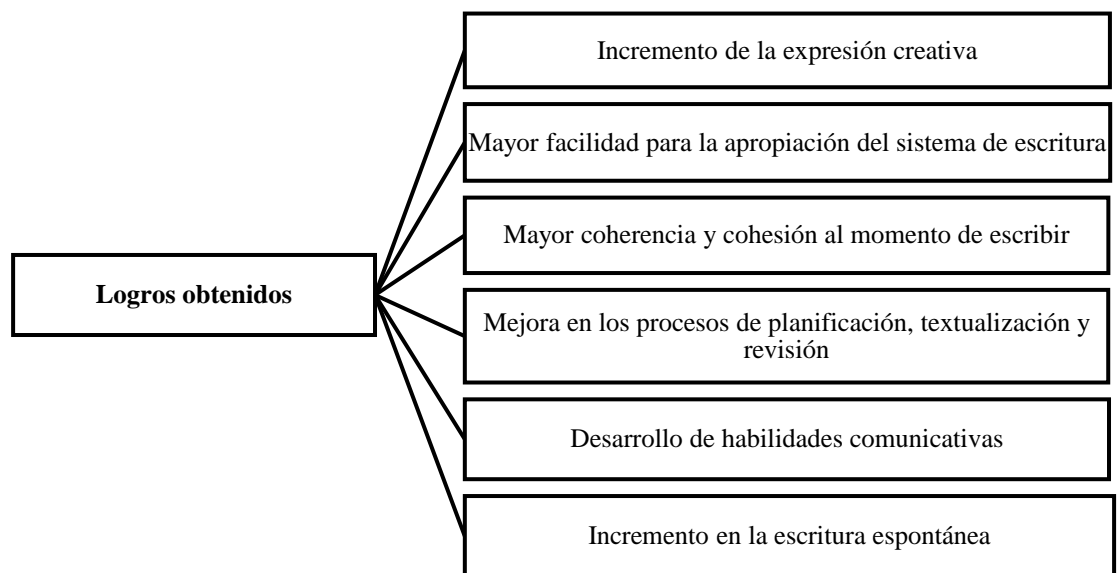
Logros obtenidos

Incremento de la expresión creativa

Mayor facilidad para la apropiación del sistema de escritura

Mayor coherencia y cohesión al momento de escribir

Mejora en los procesos de planificación, textualización y revisión

Desarrollo de habilidades comunicativas

Incremento en la escritura espontánea